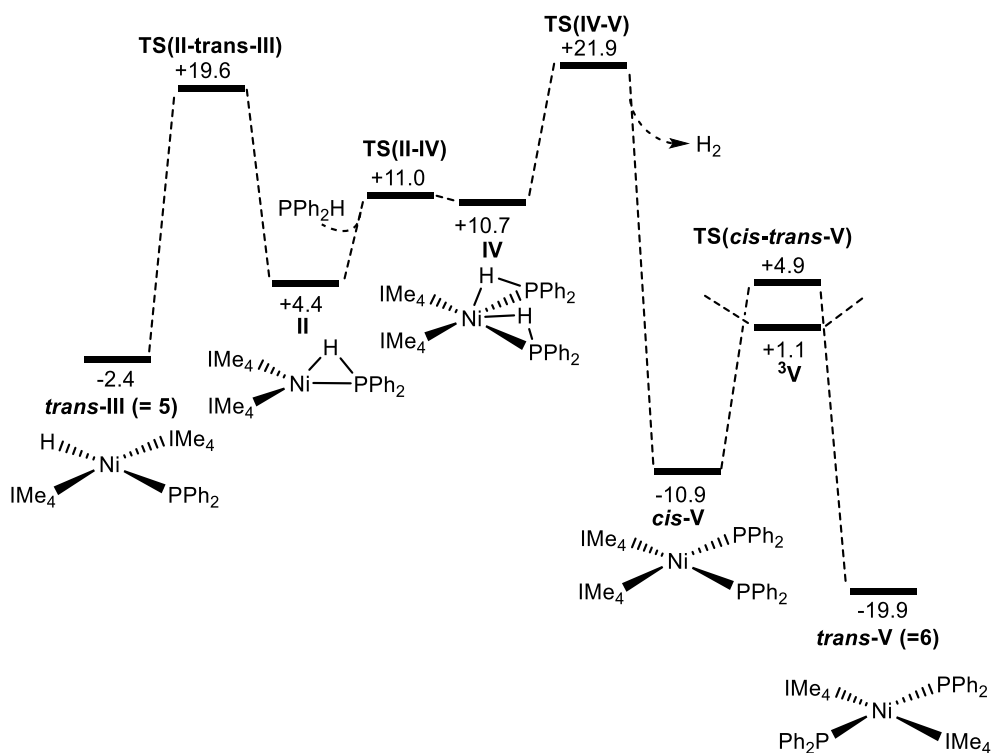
TS(II-trans-III)
+19.6

TS(IV-V)
+21.9

$H_2$

TS(II-IV)
+11.0

$PPh_2H$

+10.7
IV

TS(*cis-trans*-V)
+4.9

+1.1
$^3$V

+4.4
II

-2.4
*trans*-III (= 5)

$IMe_4$ $IMe_4$ Ni H $PPh_2$

$IMe_4$ $IMe_4$ Ni H $PPh_2$

H $PPh_2$ $IMe_4$ $IMe_4$ Ni H $PPh_2$

H $IMe_4$ Ni $IMe_4$ $PPh_2$

-10.9
*cis*-V

$IMe_4$ $PPh_2$ Ni $IMe_4$ $PPh_2$

-19.9
*trans*-V (=6)

$IMe_4$ $PPh_2$ Ni $Ph_2P$ $IMe_4$